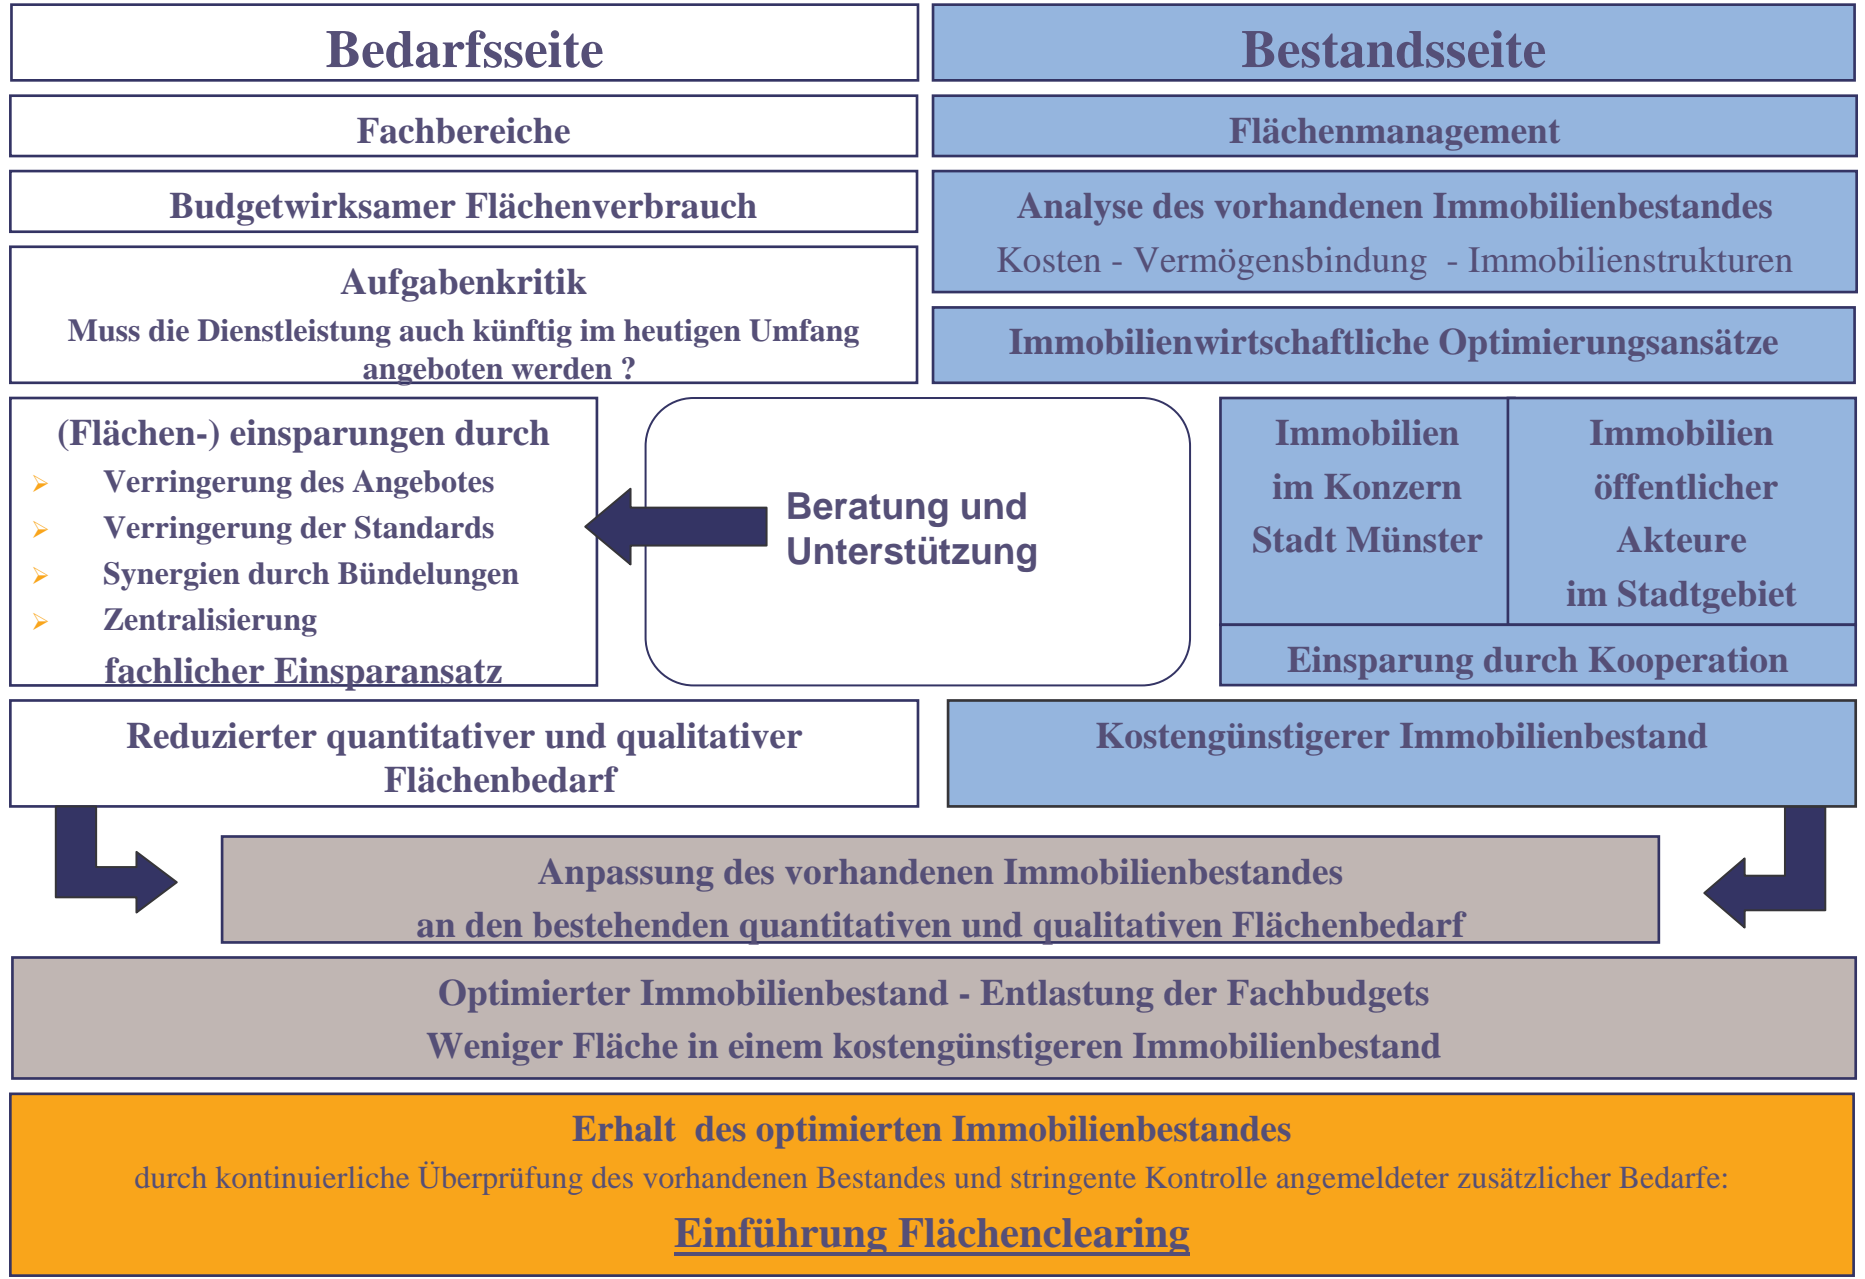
Bedarfsseite

Bestandsseite

Fachbereiche

Flächenmanagement

Budgetwirksamer Flächenverbrauch

Analyse des vorhandenen Immobilienbestandes
Kosten - Vermögensbindung - Immobilienstrukturen

Aufgabenkritik
Muss die Dienstleistung auch künftig im heutigen Umfang angeboten werden ?

Immobilienwirtschaftliche Optimierungsansätze

(Flächen-) einsparungen durch
- Verringerung des Angebotes
- Verringerung der Standards
- Synergien durch Bündelungen
- Zentralisierung

fachlicher Einsparansatz

Beratung und Unterstützung

Immobilien im Konzern Stadt Münster

Immobilien öffentlicher Akteure im Stadtgebiet

Einsparung durch Kooperation

Reduzierter quantitativer und qualitativer Flächenbedarf

Kostengünstigerer Immobilienbestand

Anpassung des vorhandenen Immobilienbestandes
an den bestehenden quantitativen und qualitativen Flächenbedarf

Optimierter Immobilienbestand - Entlastung der Fachbudgets
Weniger Fläche in einem kostengünstigeren Immobilienbestand

Erhalt des optimierten Immobilienbestandes
durch kontinuierliche Überprüfung des vorhandenen Bestandes und stringente Kontrolle angemeldeter zusätzlicher Bedarfe:
Einführung Flächenclearing